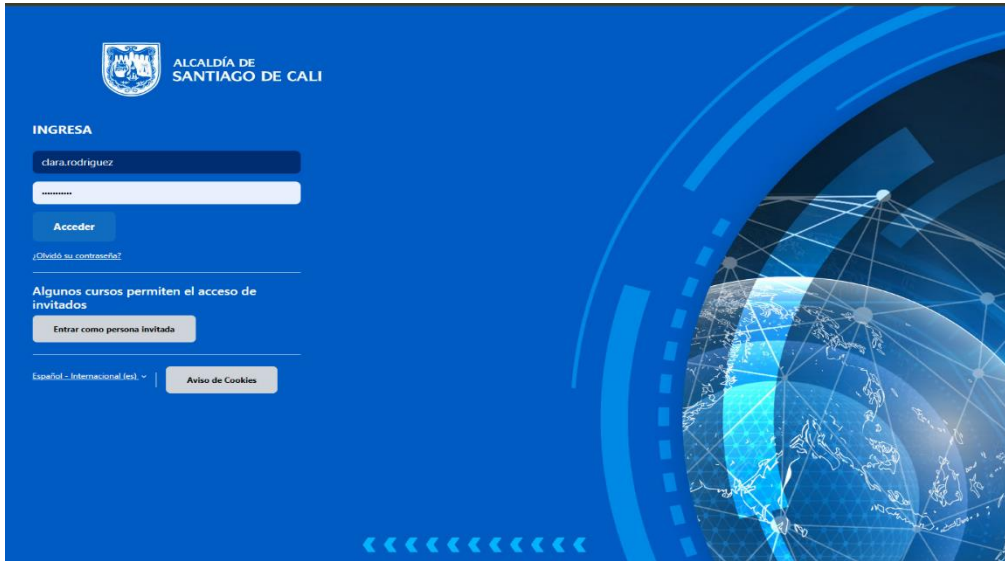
ALCALDÍA DE
SANTIAGO DE CALI

INGRESA

clara.rodriguez

••••••••••

Acceder

¿Olvidó su contraseña?

Algunos cursos permiten el acceso de invitados

Entrar como persona invitada

Español - Internacional (es)

Aviso de Cookies